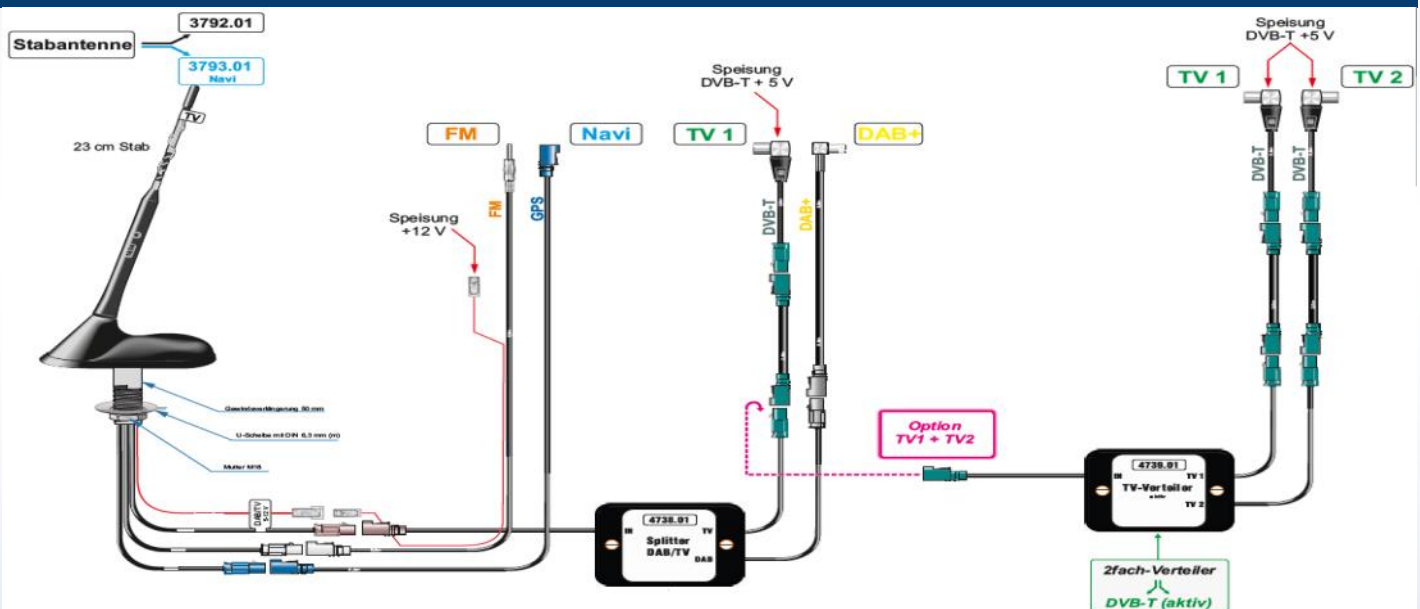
3792.01

Stabantenne

3793.01
Navi

TV

23 cm Stab

Gewindeverlängerung 50 mm

U-Scheibe mit DIN 6,5 mm (m)

Mutter M16

DAB/TV 5/12V

Speisung
+12 V

FM

FM

Navi

GPS

Speisung
DVB-T + 5 V

TV 1

DAB+

DVB-T

DAB+

4738.01
IN
TV
Splitter
DAB/TV
DAB

Option
TV1 + TV2

Speisung
DVB-T +5 V

TV 1

TV 2

DVB-T

DVB-T

4739.01
IN
TV 1
TV-Verteiler
aktiv
TV 2

2fach-Verteiler
DVB-T (aktiv)